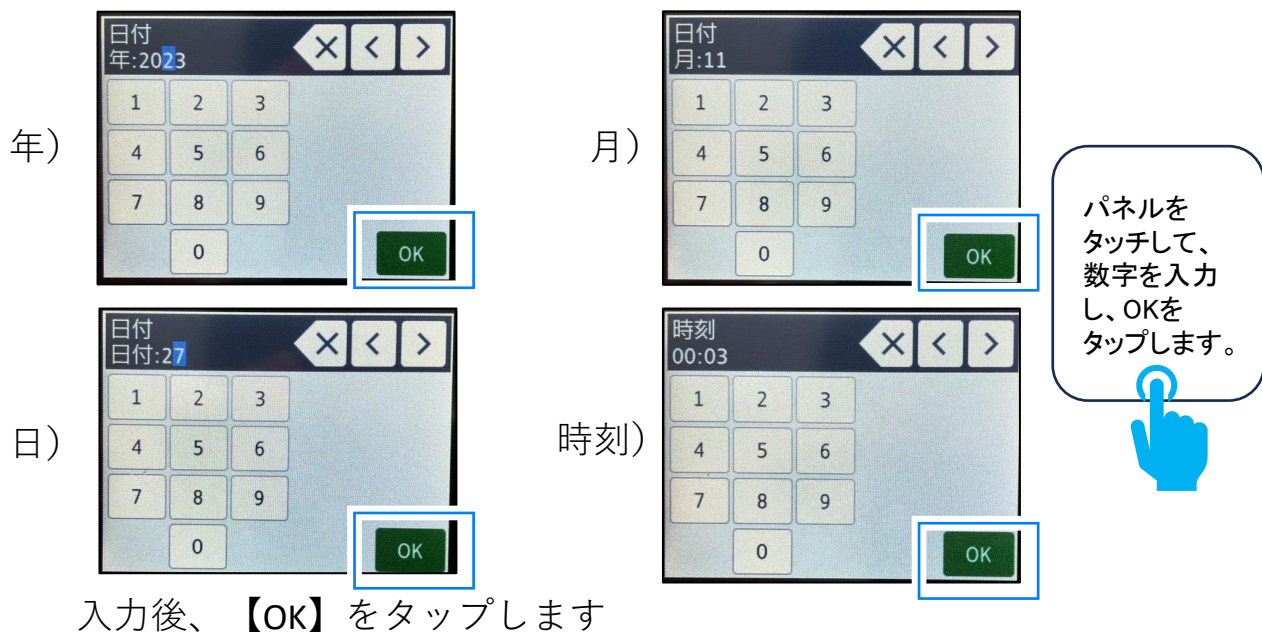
年）

日付
年:2023

1 2 3
4 5 6
7 8 9
0

OK

月）

日付
月:11

1 2 3
4 5 6
7 8 9
0

OK

パネルを
タッチして、
数字を入力
し、OKを
タップします。

日）

日付
日付:27

1 2 3
4 5 6
7 8 9
0

OK

時刻）

時刻
00:03

1 2 3
4 5 6
7 8 9
0

OK

入力後、【OK】をタップします